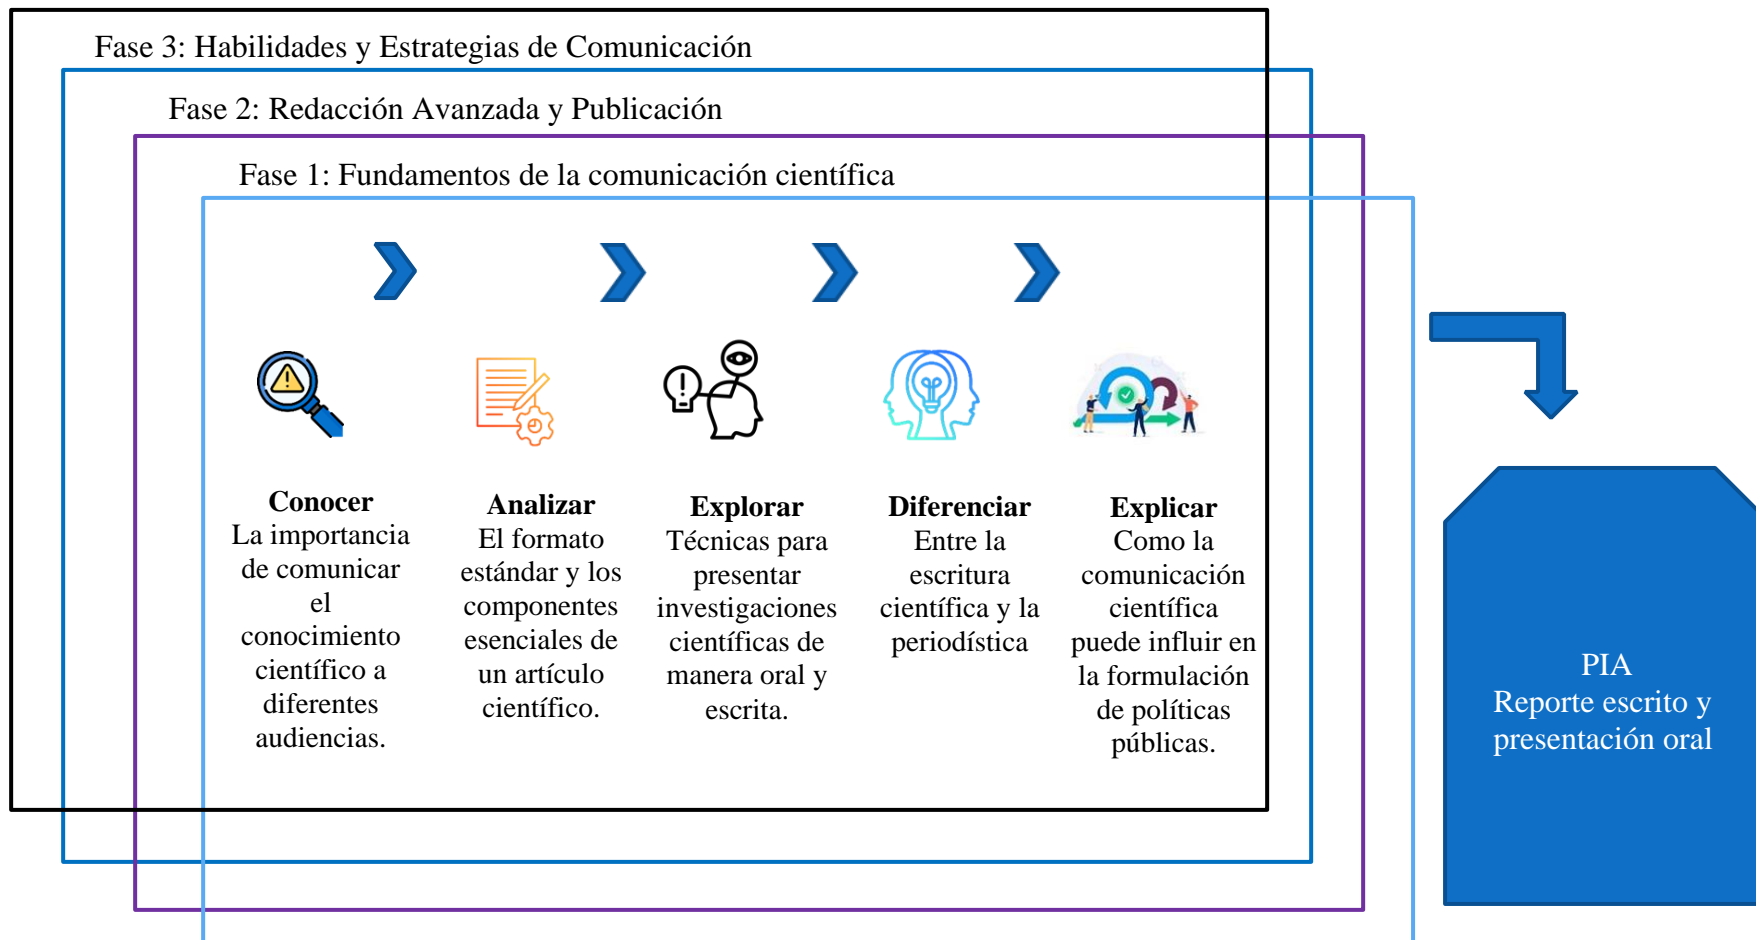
Fase 3: Habilidades y Estrategias de Comunicación

Fase 2: Redacción Avanzada y Publicación

Fase 1: Fundamentos de la comunicación científica

**Conocer**
La importancia de comunicar el conocimiento científico a diferentes audiencias.

**Analizar**
El formato estándar y los componentes esenciales de un artículo científico.

**Explorar**
Técnicas para presentar investigaciones científicas de manera oral y escrita.

**Diferenciar**
Entre la escritura científica y la periodística

**Explicar**
Como la comunicación científica puede influir en la formulación de políticas públicas.

PIA
Reporte escrito y presentación oral